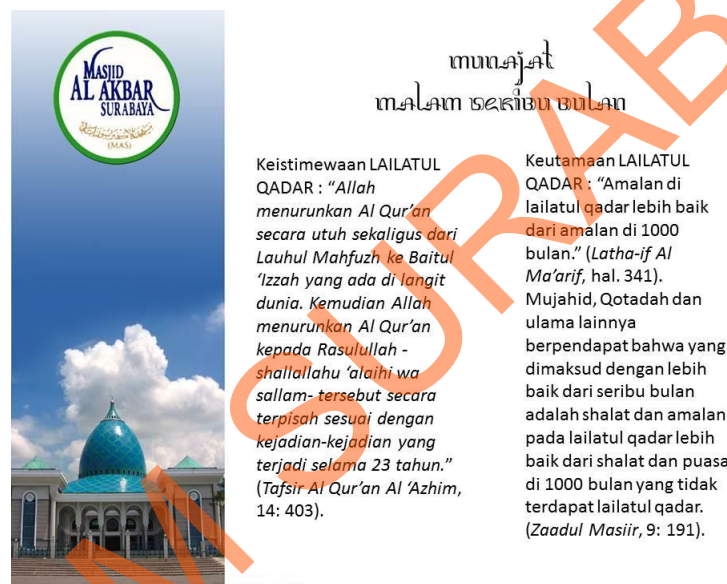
MASJID
AL AKBAR
SURABAYA
(MAS)

munajat
malam seribu bulan

Keistimewaan LAILATUL QADAR : *"Allah menurunkan Al Qur'an secara utuh sekaligus dari Lauhul Mahfuzh ke Baitul 'Izzah yang ada di langit dunia. Kemudian Allah menurunkan Al Qur'an kepada Rasulullah -shallallahu 'alaihi wa sallam- tersebut secara terpisah sesuai dengan kejadian-kejadian yang terjadi selama 23 tahun."* (*Tafsir Al Qur'an Al 'Azhim*, 14: 403).

Keutamaan LAILATUL QADAR : "Amalan di lailatul qadar lebih baik dari amalan di 1000 bulan." (*Latha-if Al Ma'arif*, hal. 341). Mujahid, Qotadah dan ulama lainnya berpendapat bahwa yang dimaksud dengan lebih baik dari seribu bulan adalah shalat dan amalan pada lailatul qadar lebih baik dari shalat dan puasa di 1000 bulan yang tidak terdapat lailatul qadar. (*Zaadul Masiir*, 9: 191).

SURAB